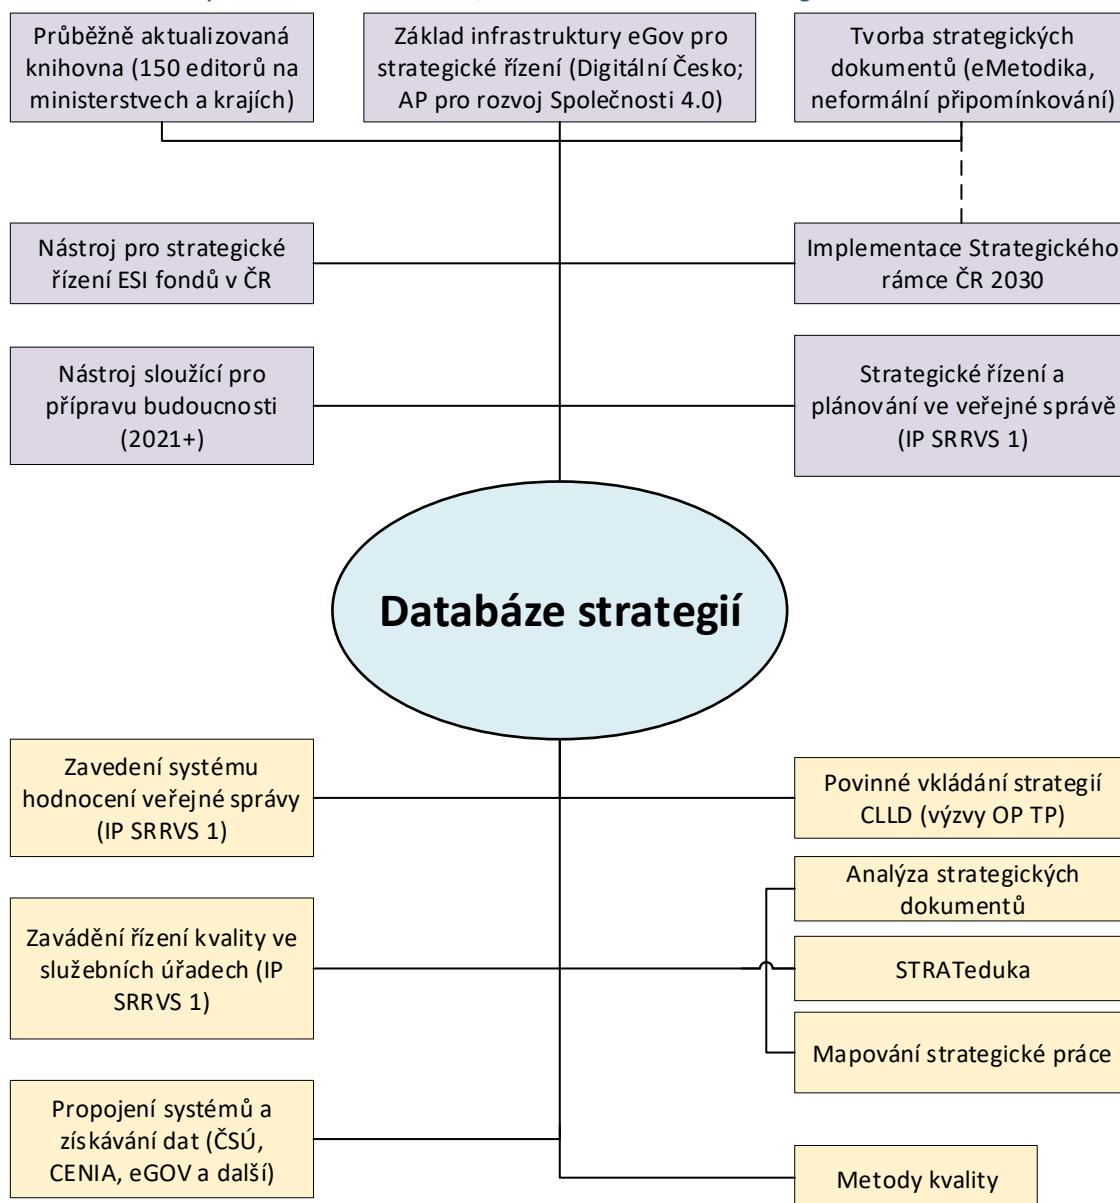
Průběžně aktualizovaná knihovna (150 editorů na ministerstvech a krajích)

Základ infrastruktury eGov pro strategické řízení (Digitální Česko; AP pro rozvoj Společnosti 4.0)

Tvorba strategických dokumentů (eMetodika, neformální připomínkování)

Nástroj pro strategické řízení ESI fondů v ČR

Implementace Strategického rámce ČR 2030

Nástroj sloužící pro přípravu budoucnosti (2021+)

Strategické řízení a plánování ve veřejné správě (IP SRRVS 1)

Databáze strategií

Zavedení systému hodnocení veřejné správy (IP SRRVS 1)

Povinné vkládání strategií CLLD (výzvy OP TP)

Analýza strategických dokumentů

Zavádění řízení kvality ve služebních úřadech (IP SRRVS 1)

STRATeduka

Mapování strategické práce

Propojení systémů a získávání dat (ČSÚ, CENIA, eGOV a další)

Metody kvality